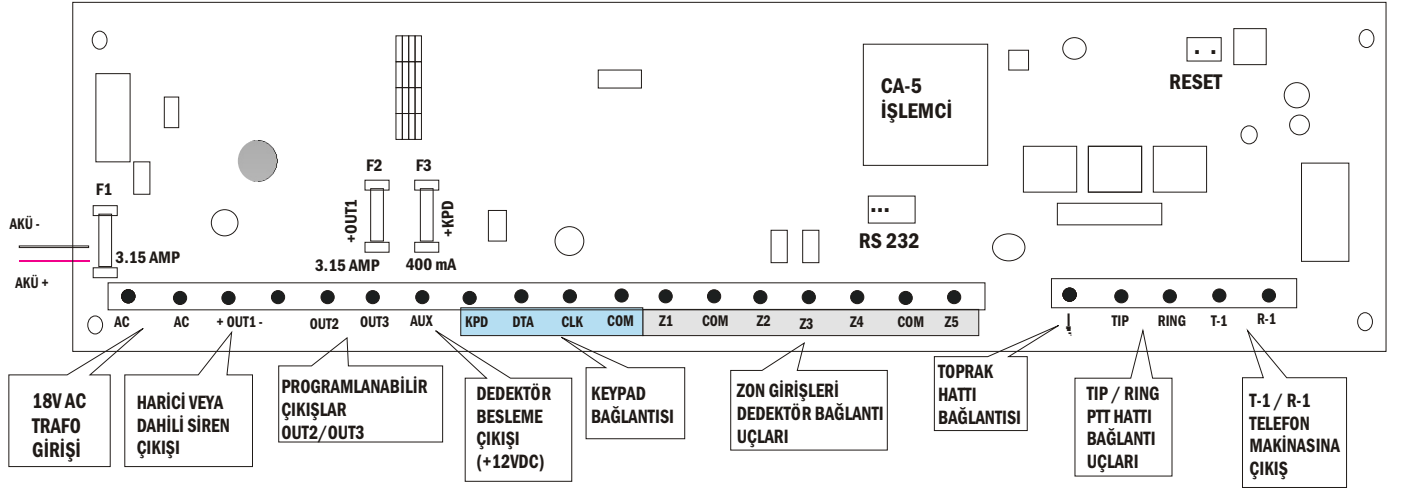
CA-5
İŞLEMCİ

RESET

F1

AKÜ -

3.15 AMP

AKÜ +

F2

+OUT1

3.15 AMP

F3

+KPD

400 mA

RS 232

AC
AC
+ OUT1 -
OUT2
OUT3
AUX
KPD
DTA
CLK
COM
Z1
COM
Z2
Z3
Z4
COM
Z5

TIP
RING
T-1
R-1

18V AC TRAFO GİRİŞİ

HARİCİ VEYA DAHİLİ SİREN ÇIKIŞI

PROGRAMLANABİLİR ÇIKIŞLAR OUT2/OUT3

DEDEKTÖR BESLEME ÇIKIŞI (+12VDC)

KEYPAD BAĞLANTISI

ZON GİRİŞLERİ DEDEKTÖR BAĞLANTI UÇLARI

TOPRAK HATTI BAĞLANTISI

TIP / RING PTT HATTI BAĞLANTI UÇLARI

T-1 / R-1 TELEFON MAKİNASINA ÇIKIŞ